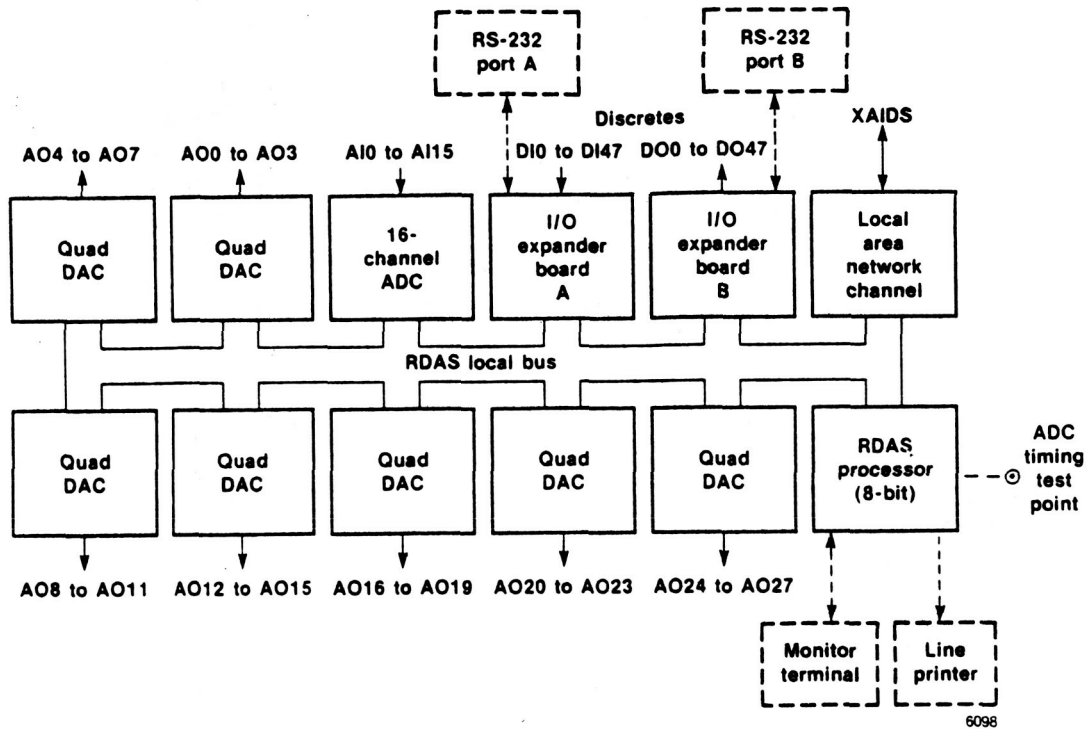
RS-232 port A

RS-232 port B

Discretes

AO4 to AO7

AO0 to AO3

AI0 to AI15

DI0 to DI47

DO0 to DO47

XAIDS

Quad DAC

Quad DAC

16-channel ADC

I/O expander board A

I/O expander board B

Local area network channel

RDAS local bus

Quad DAC

Quad DAC

Quad DAC

Quad DAC

Quad DAC

RDAS processor (8-bit)

ADC timing test point

AO8 to AO11

AO12 to AO15

AO16 to AO19

AO20 to AO23

AO24 to AO27

Monitor terminal

Line printer

6098